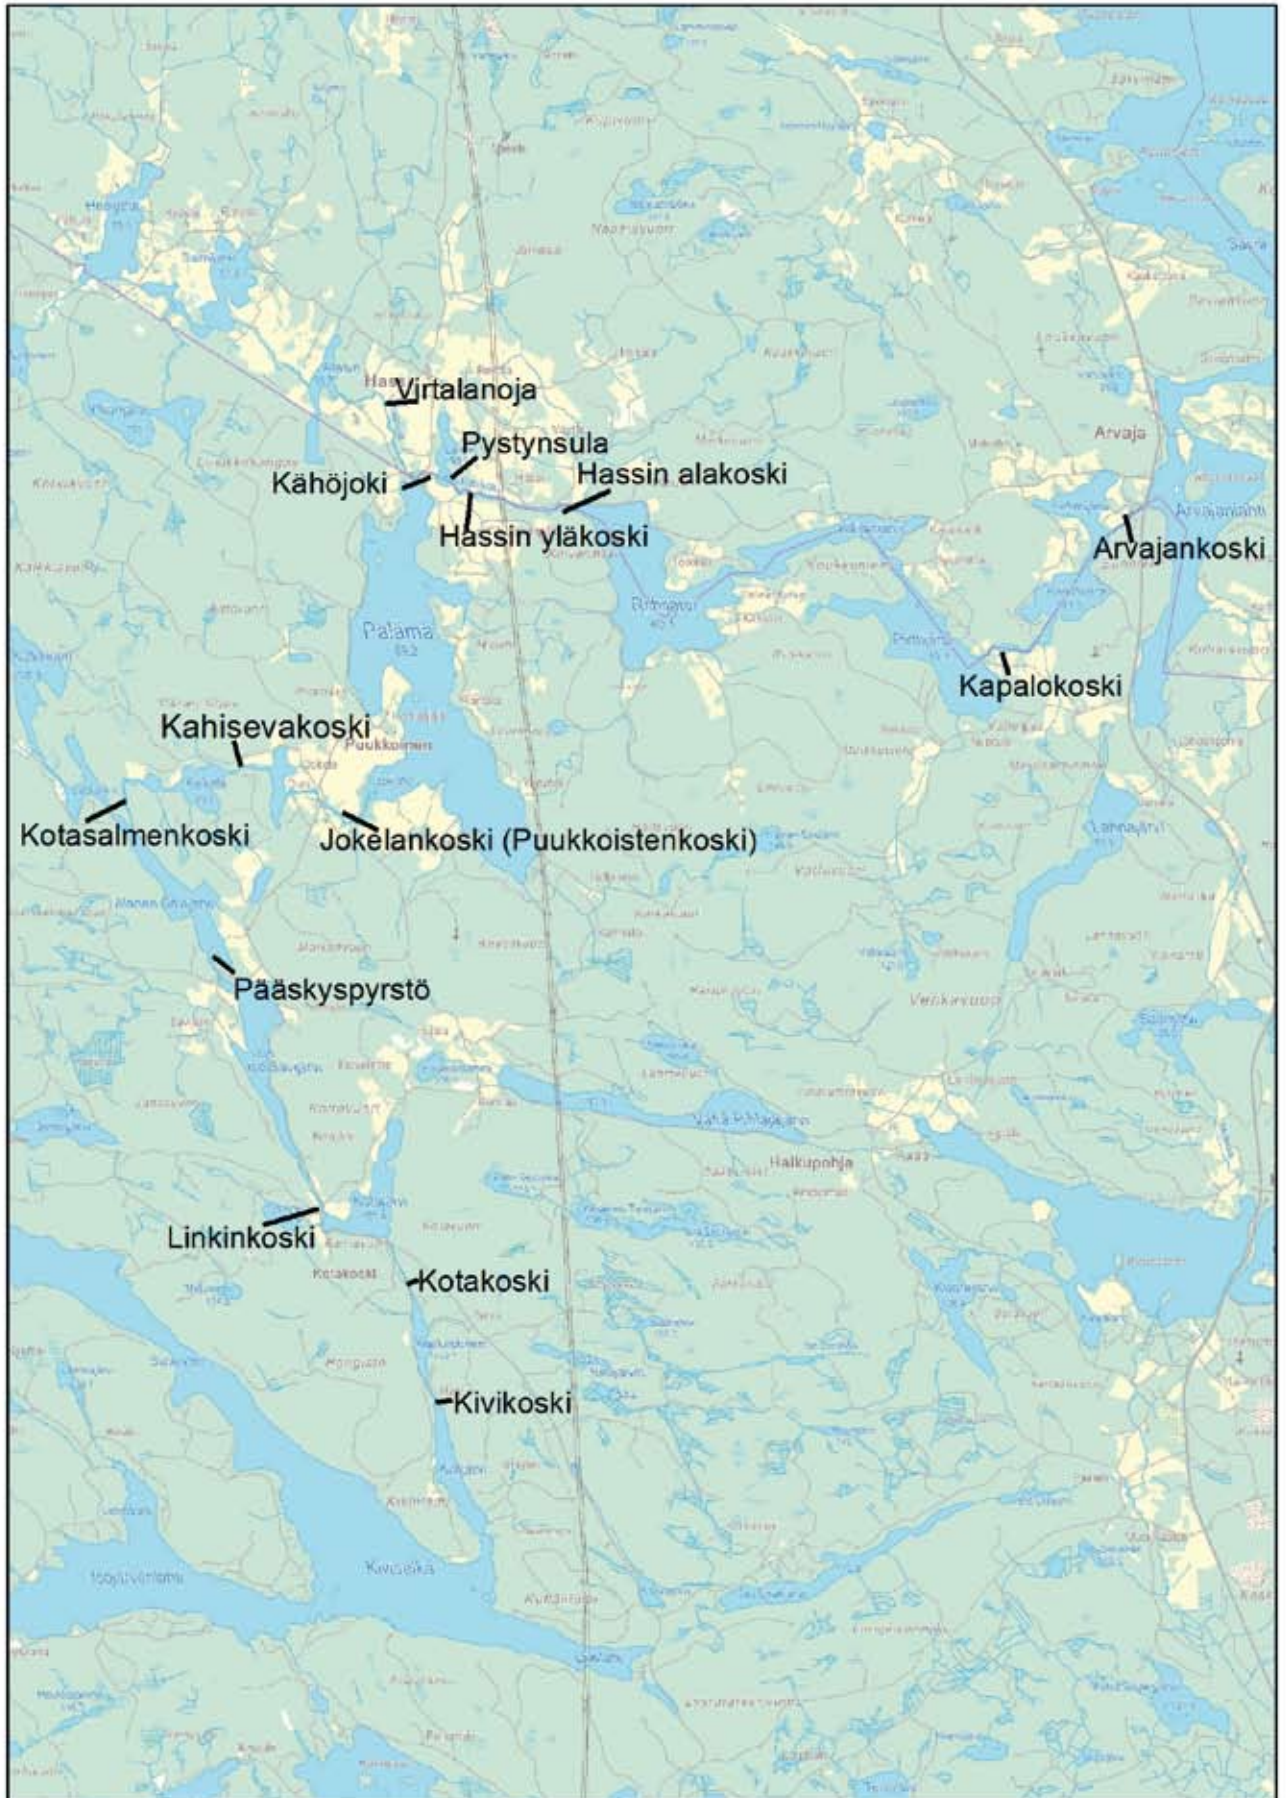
Virtalanoja
Pystynsula
Kähöjoki
Hassin alakoski
Hassin yläkoski
Arvaja
Arvajankoski
Palama
Kapalokoski
Kahisevakoski
Puukkoinen
Kotasalmenkoski
Jokelankoski (Puukkoistenkoski)
Pääskyspyrstö
Halkuperhja
Linkinkoski
Kotakoski
Kotakoski
Kivikoski
Kuusela